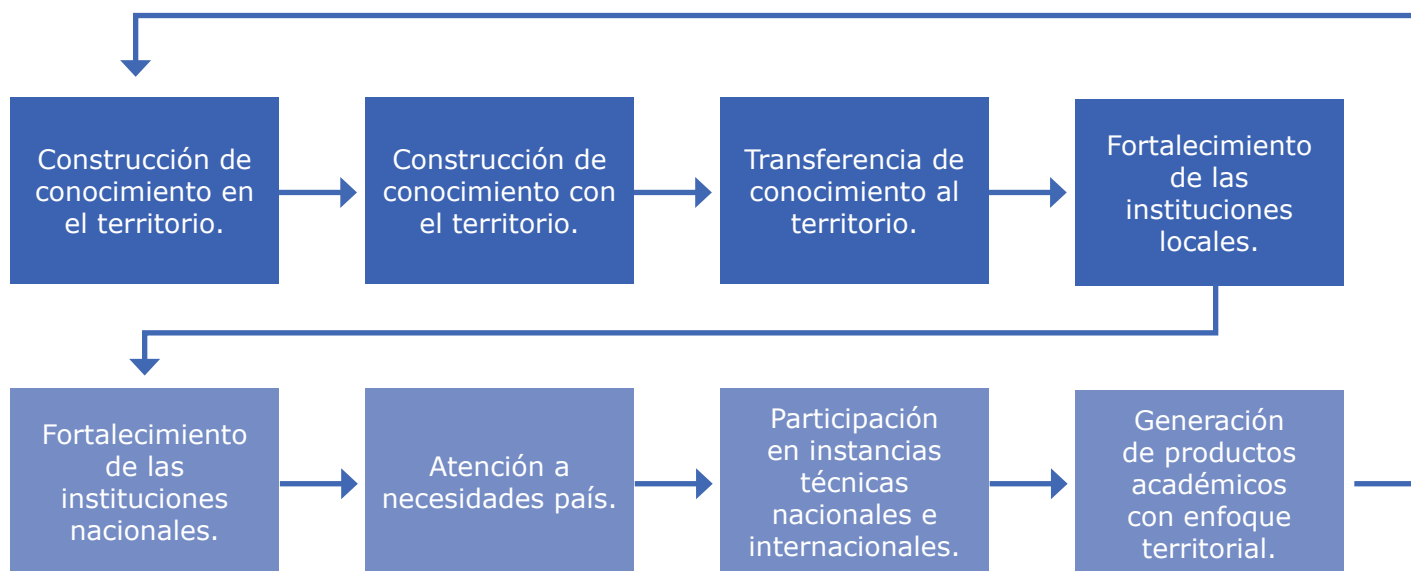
Construcción de conocimiento en el territorio.

Construcción de conocimiento con el territorio.

Transferencia de conocimiento al territorio.

Fortalecimiento de las instituciones locales.

Fortalecimiento de las instituciones nacionales.

Atención a necesidades país.

Participación en instancias técnicas nacionales e internacionales.

Generación de productos académicos con enfoque territorial.